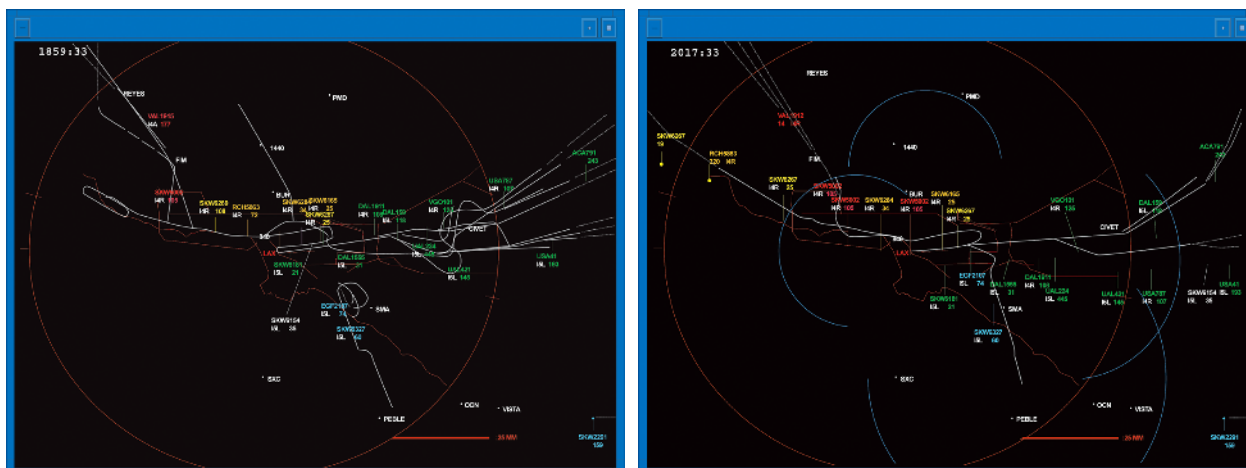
1859:33

REYES
VAL1543
HA 177
PMD
FIM
1440
ACA791
243
SKW6484
HR 103
SKW6268
HR 108
RCH5863
HR 73
BUR
SKW6263
HR
SKW6165
HR 35
SKW6287
HR 25
DAL1911
HR 108
DAL159
HR 118
VGO131
HR 135
USA767
HR 102
CIVET
LAX
SKW6181
ISL 21
DAL1555
HR 51
DAL224
USA421
ISL 145
USA41
ISL 103
SKW6154
ISL 36
ECF2167
ISL 74
SMA
SKW6327
ISL 68
SXC
OCN
VISTA
PEBLE
35 NM
SKW2281
159

2017:33

REYES
PMD
VAL1543
14 HR
SKW6287
19
RCH5863
320 HR
1440
ACA791
243
FIM
SKW6267
HR 35
SKW5002
HR 103
SKW6812
HR 105
SKW6284
HR 34
BUR
SKW6802
HR 105
SKW6165
HR 19
SKW6287
HR 29
VGO131
HR 135
DAL159
HR
CIVET
LAX
ECF2167
ISL 74
DAL1911
HR 181
SKW6181
ISL 21
DAL1555
ISL 21
DAL224
ISL 145
DAL421
ISL 146
USA767
HR 107
SKW6154
ISL 35
USA41
ISL 103
SMA
SKW6327
ISL 68
SXC
OCN
VISTA
PEBLE
35 NM
SKW2281
159